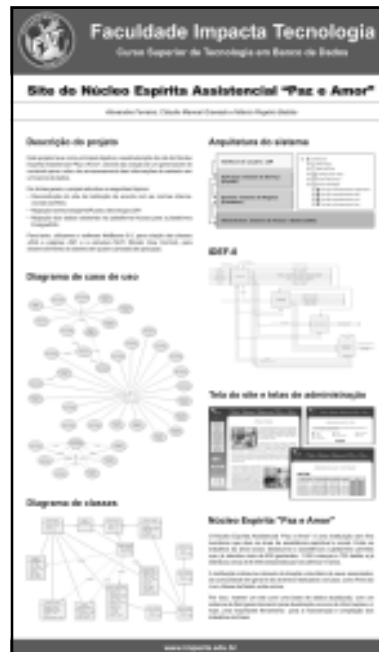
Faculdade Impacta Tecnologia
Curso Superior de Tecnologia em Banco de Dados

Site do Núcleo Espírita Assistencial "Paz e Amor"

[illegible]

Descrição do projeto

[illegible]

Arquitetura do sistema

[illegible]

IDEF-0

Diagrama de caso de uso

Tela do site e telas de administração

Diagrama de classes

Núcleo Espírita "Paz e Amor"

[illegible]

www.impacta.edu.br